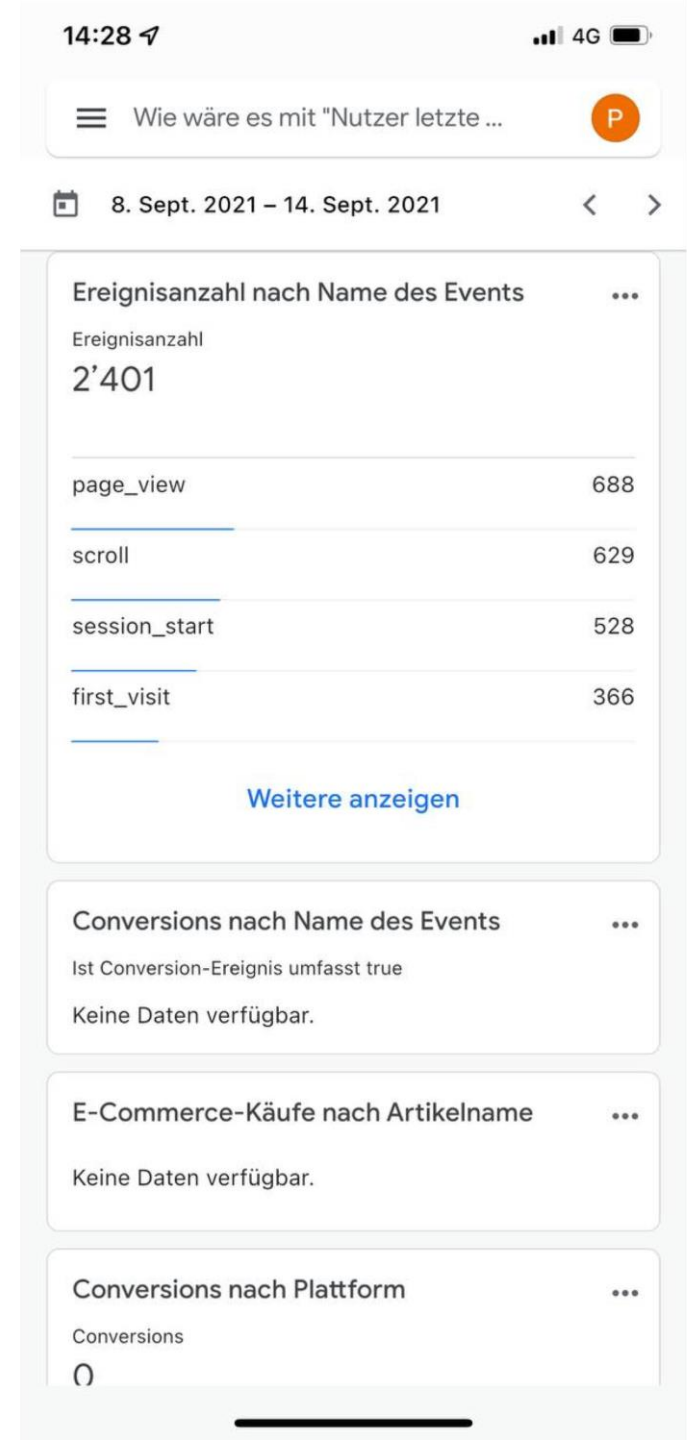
14:28

4G

Wie wäre es mit "Nutzer letzte ...

P

8. Sept. 2021 – 14. Sept. 2021

Ereignisanzahl nach Name des Events

Ereignisanzahl

2’401

| | |
|---|---|
| page_view | 688 |
| scroll | 629 |
| session_start | 528 |
| first_visit | 366 |

Weitere anzeigen

Conversions nach Name des Events

Ist Conversion-Ereignis umfasst true

Keine Daten verfügbar.

E-Commerce-Käufe nach Artikelname

Keine Daten verfügbar.

Conversions nach Plattform

Conversions

0